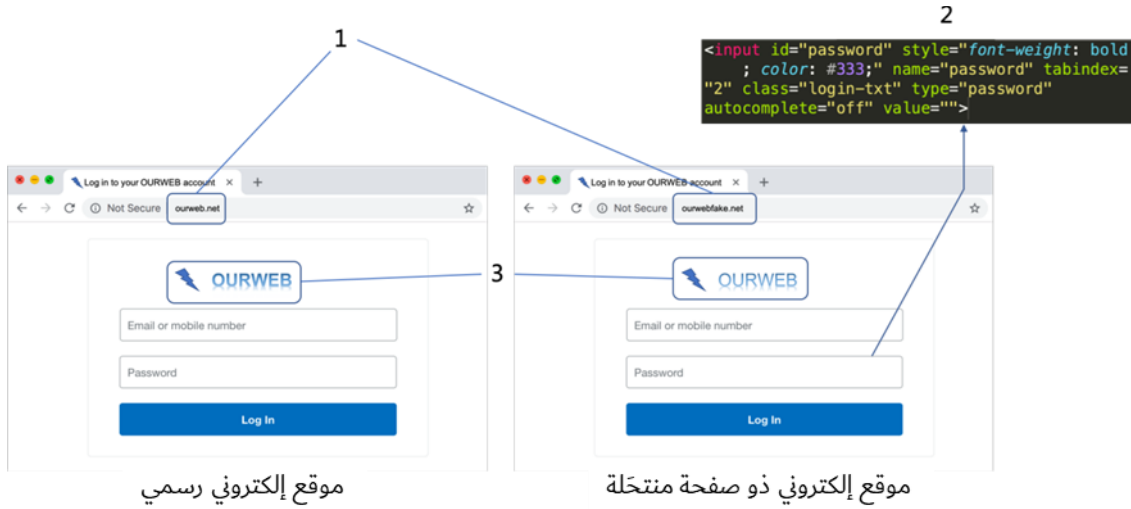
1

2

<input id="password" style="font-weight: bold; color: #333;" name="password" tabindex="2" class="login-txt" type="password" autocomplete="off" value="">

Log in to your OURWEB account ×  +

Not Secure  ourweb.net

OURWEB

Email or mobile number

Password

Log In

3

Log in to your OURWEB account ×  +

Not Secure  ourwebfake.net

OURWEB

Email or mobile number

Password

Log In

موقع إلكتروني رسمي

موقع إلكتروني ذو صفحة منتحَلة